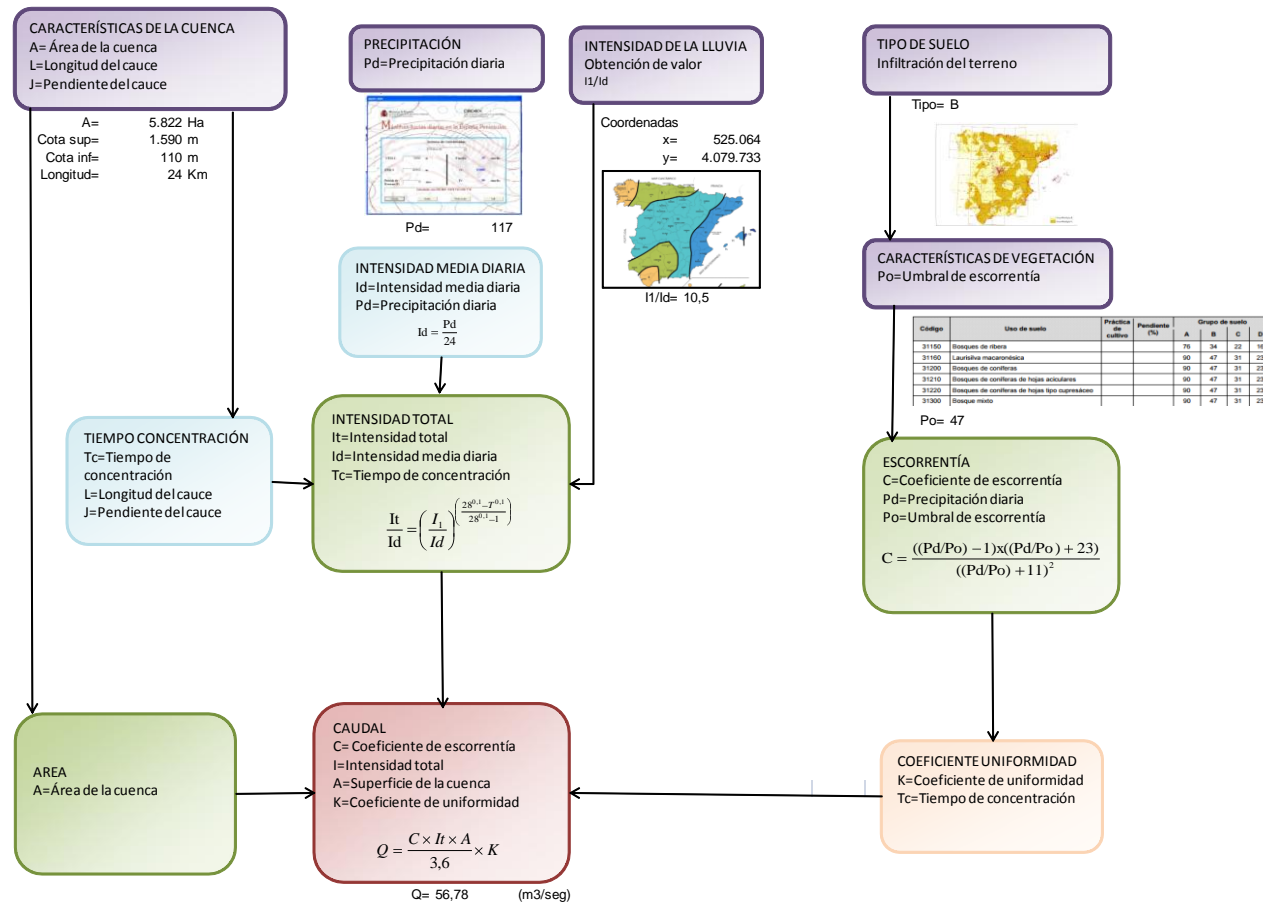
CARACTERÍSTICAS DE LA CUENCA
A= Área de la cuenca
L=Longitud del cauce
J=Pendiente del cauce

A= 5.822 Ha
Cota sup= 1.590 m
Cota inf= 110 m
Longitud= 24 Km

PRECIPITACIÓN
Pd=Precipitación diaria

Pd= 117

INTENSIDAD DE LA LLUVIA
Obtención de valor
I1/Id

Coordenadas
x= 525.064
y= 4.079.733

I1/Id= 10,5

TIPO DE SUELO
Infiltración del terreno

Tipo= B

CARACTERÍSTICAS DE VEGETACIÓN
Po=Umbral de escorrentía

| Código | Uso de suelo | Práctica de cultivo | Pendiente (%) | A | B | C | D |
|---|---|---|---|---|---|---|---|
| 31150 | Bosques de ribera | | | 76 | 34 | 22 | 16 |
| 31160 | Laurisilva macaronésica | | | 90 | 47 | 31 | 23 |
| 31200 | Bosques de coníferas | | | 90 | 47 | 31 | 23 |
| 31210 | Bosques de coníferas de hojas aciculares | | | 90 | 47 | 31 | 23 |
| 31220 | Bosques de coníferas de hojas tipo cupresáceo | | | 90 | 47 | 31 | 23 |
| 31300 | Bosque mixto | | | 90 | 47 | 31 | 23 |

Po= 47

INTENSIDAD MEDIA DIARIA
Id=Intensidad media diaria
Pd=Precipitación diaria
$Id = \frac{Pd}{24}$

TIEMPO CONCENTRACIÓN
Tc=Tiempo de concentración
L=Longitud del cauce
J=Pendiente del cauce

INTENSIDAD TOTAL
It=Intensidad total
Id=Intensidad media diaria
Tc=Tiempo de concentración
$\frac{It}{Id} = \left(\frac{I_1}{Id}\right)^{\left(\frac{28^{0,1}-T^{0,1}}{28^{0,1}-1}\right)}$

ESCORRENTÍA
C=Coeficiente de escorrentía
Pd=Precipitación diaria
Po=Umbral de escorrentía
$C = \frac{((Pd/Po)-1)x((Pd/Po)+23)}{((Pd/Po)+11)^2}$

AREA
A=Área de la cuenca

CAUDAL
C= Coeficiente de escorrentía
I=Intensidad total
A=Superficie de la cuenca
K=Coeficiente de uniformidad
$Q = \frac{C \times It \times A}{3,6} \times K$

Q= 56,78 (m3/seg)

COEFICIENTE UNIFORMIDAD
K=Coeficiente de uniformidad
Tc=Tiempo de concentración